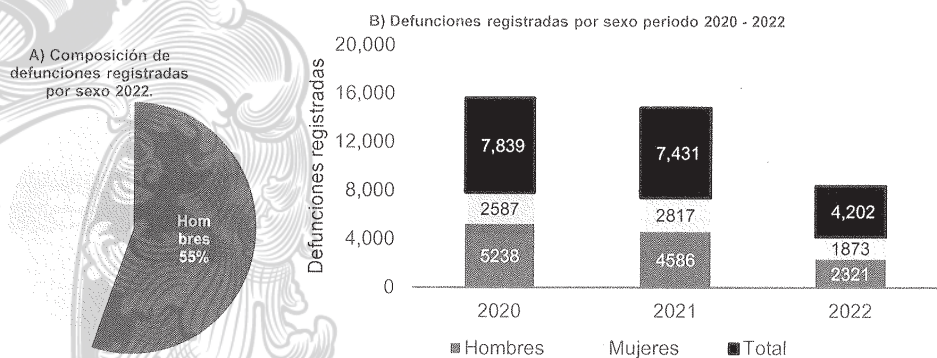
A) Composición de defunciones registradas por sexo 2022.

Hom bres 55%

B) Defunciones registradas por sexo periodo 2020 - 2022

Defunciones registradas

20,000
16,000
12,000
8,000
4,000
0

| | 2020 | 2021 | 2022 |
|---|---|---|---|
| Total | 7,839 | 7,431 | 4,202 |
| Mujeres | 2587 | 2817 | 1873 |
| Hombres | 5238 | 4586 | 2321 |

Hombres Mujeres Total